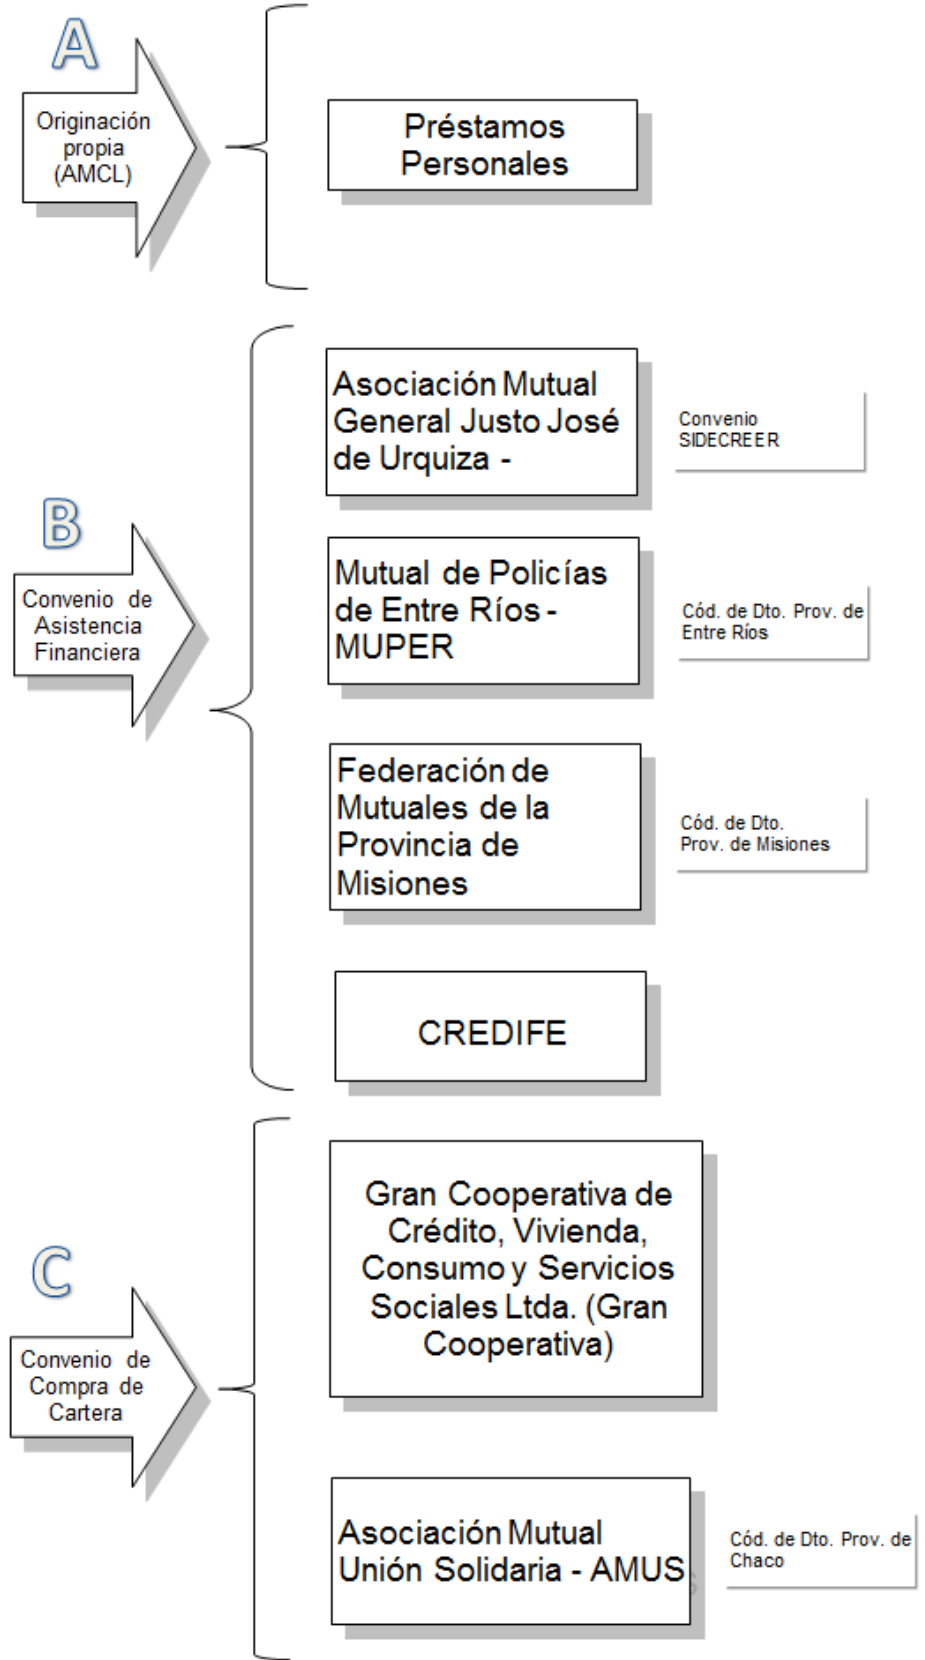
A

Originación propia (AMCL)

Préstamos Personales

B

Convenio de Asistencia Financiera

Asociación Mutual General Justo José de Urquiza -

Convenio SIDECREER

Mutual de Policías de Entre Ríos - MUPER

Cód. de Dto. Prov. de Entre Ríos

Federación de Mutuales de la Provincia de Misiones

Cód. de Dto. Prov. de Misiones

CREDIFE

C

Convenio de Compra de Cartera

Gran Cooperativa de Crédito, Vivienda, Consumo y Servicios Sociales Ltda. (Gran Cooperativa)

Asociación Mutual Unión Solidaria - AMUS

Cód. de Dto. Prov. de Chaco